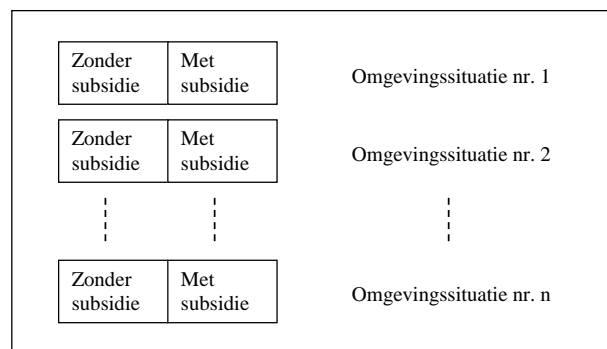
| Zonder subsidie | Met subsidie |
|---|---|

Omgevingssituatie nr. 1

| Zonder subsidie | Met subsidie |
|---|---|

Omgevingssituatie nr. 2

| Zonder subsidie | Met subsidie |
|---|---|

Omgevingssituatie nr. n